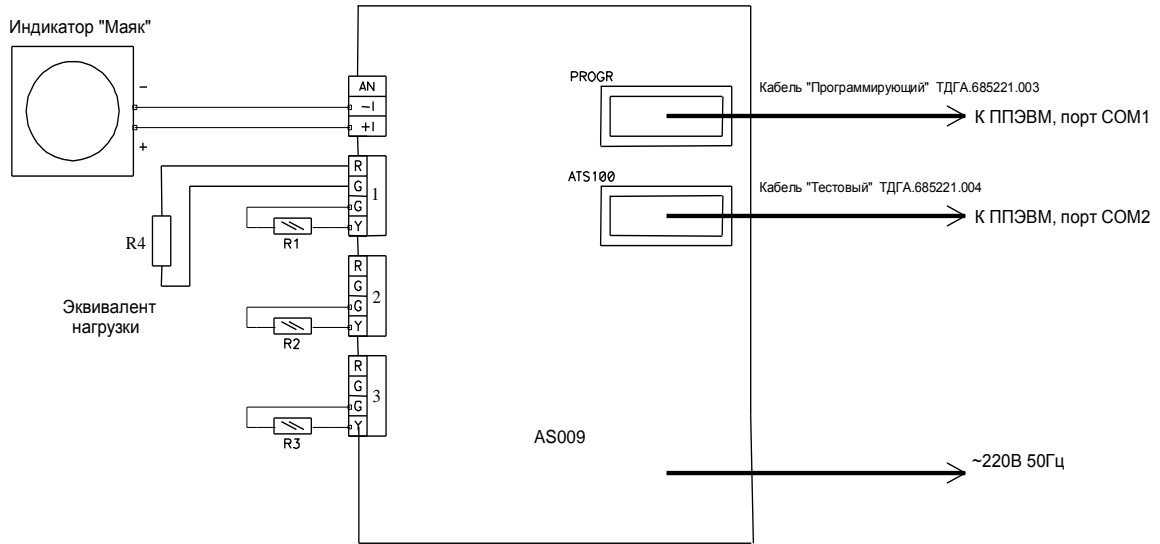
Индикатор "Маяк"

-

+

AN
-I
+I

R
G
G
Y
1

R4

R1

Эквивалент нагрузки

R
G
G
Y
2

R2

R
G
G
Y
3

R3

PROGR

Кабель "Программирующий" ТДГА.685221.003

К ППЭВМ, порт COM1

ATS100

Кабель "Тестовый" ТДГА.685221.004

К ППЭВМ, порт COM2

AS009

~220В 50Гц